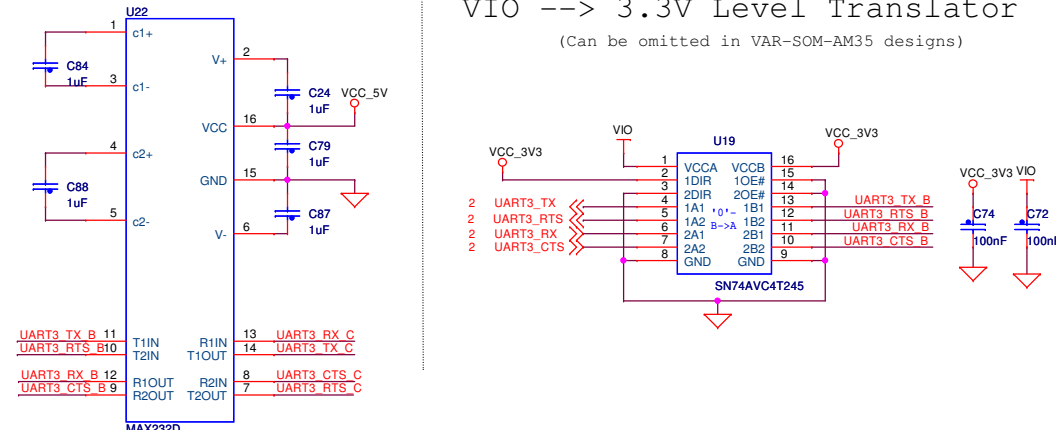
U22
1 c1+
C84 1uF
3 c1-
4 c2+
C88 1uF
5 c2-
V+ 2
C24 1uF
VCC_5V
VCC 16
C79 1uF
GND 15
C87 1uF
V- 6
UART3_TX_B 11 T1IN
UART3_RTS_B 10 T2IN
UART3_RX_B 12 R1OUT
UART3_CTS_B 9 R2OUT
R1IN 13 UART3_RX_C
T1OUT 14 UART3_TX_C
R2IN 8 UART3_CTS_C
T2OUT 7 UART3_RTS_C
MAX232D

VIO --> 3.3V Level Translator
(Can be omitted in VAR-SOM-AM35 designs)

VIO
U19
VCC_3V3
VCC_3V3
1 VCCA
2 1DIR
3 2DIR
4 1A1
5 1A2
6 2A1
7 2A2
8 GND
VCCB 16
1OE# 15
2OE# 14
1B1 13
1B2 12
2B1 11
2B2 10
GND 9
'0'-
B->A
2 UART3_TX
2 UART3_RTS
2 UART3_RX
2 UART3_CTS
UART3_TX_B
UART3_RTS_B
UART3_RX_B
UART3_CTS_B
SN74AVC4T245
VCC_3V3 VIO
C74 100nF
C72 100nF